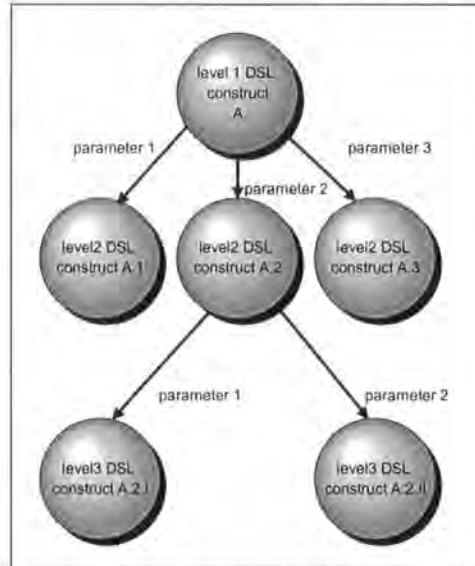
level 1 DSL construct A

parameter 1

parameter 2

parameter 3

level2 DSL construct A.1

level2 DSL construct A.2

level2 DSL construct A.3

parameter 1

parameter 2

level3 DSL construct A.2.i

level3 DSL construct A.2.ii